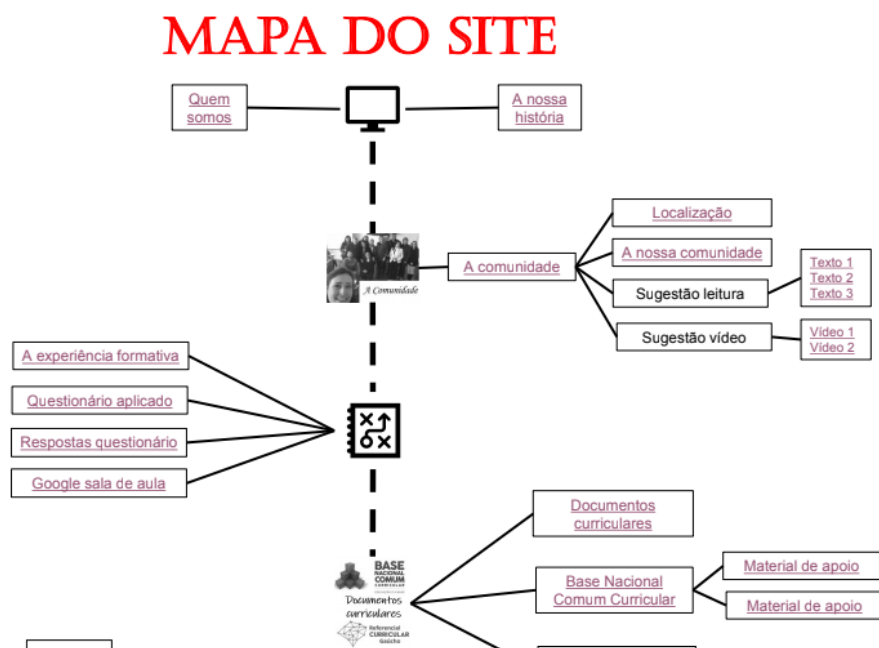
MAPA DO SITE

Quem somos

A nossa história

A Comunidade

A comunidade

Localização

A nossa comunidade

Sugestão leitura

Texto 1
Texto 2
Texto 3

Sugestão vídeo

Vídeo 1
Vídeo 2

A experiência formativa

Questionário aplicado

Respostas questionário

Google sala de aula

BASE NACIONAL COMUM CURRICULAR

Documentos curriculares

Referencial CURRICULAR Gaúcho

Documentos curriculares

Base Nacional Comum Curricular

Material de apoio

Material de apoio